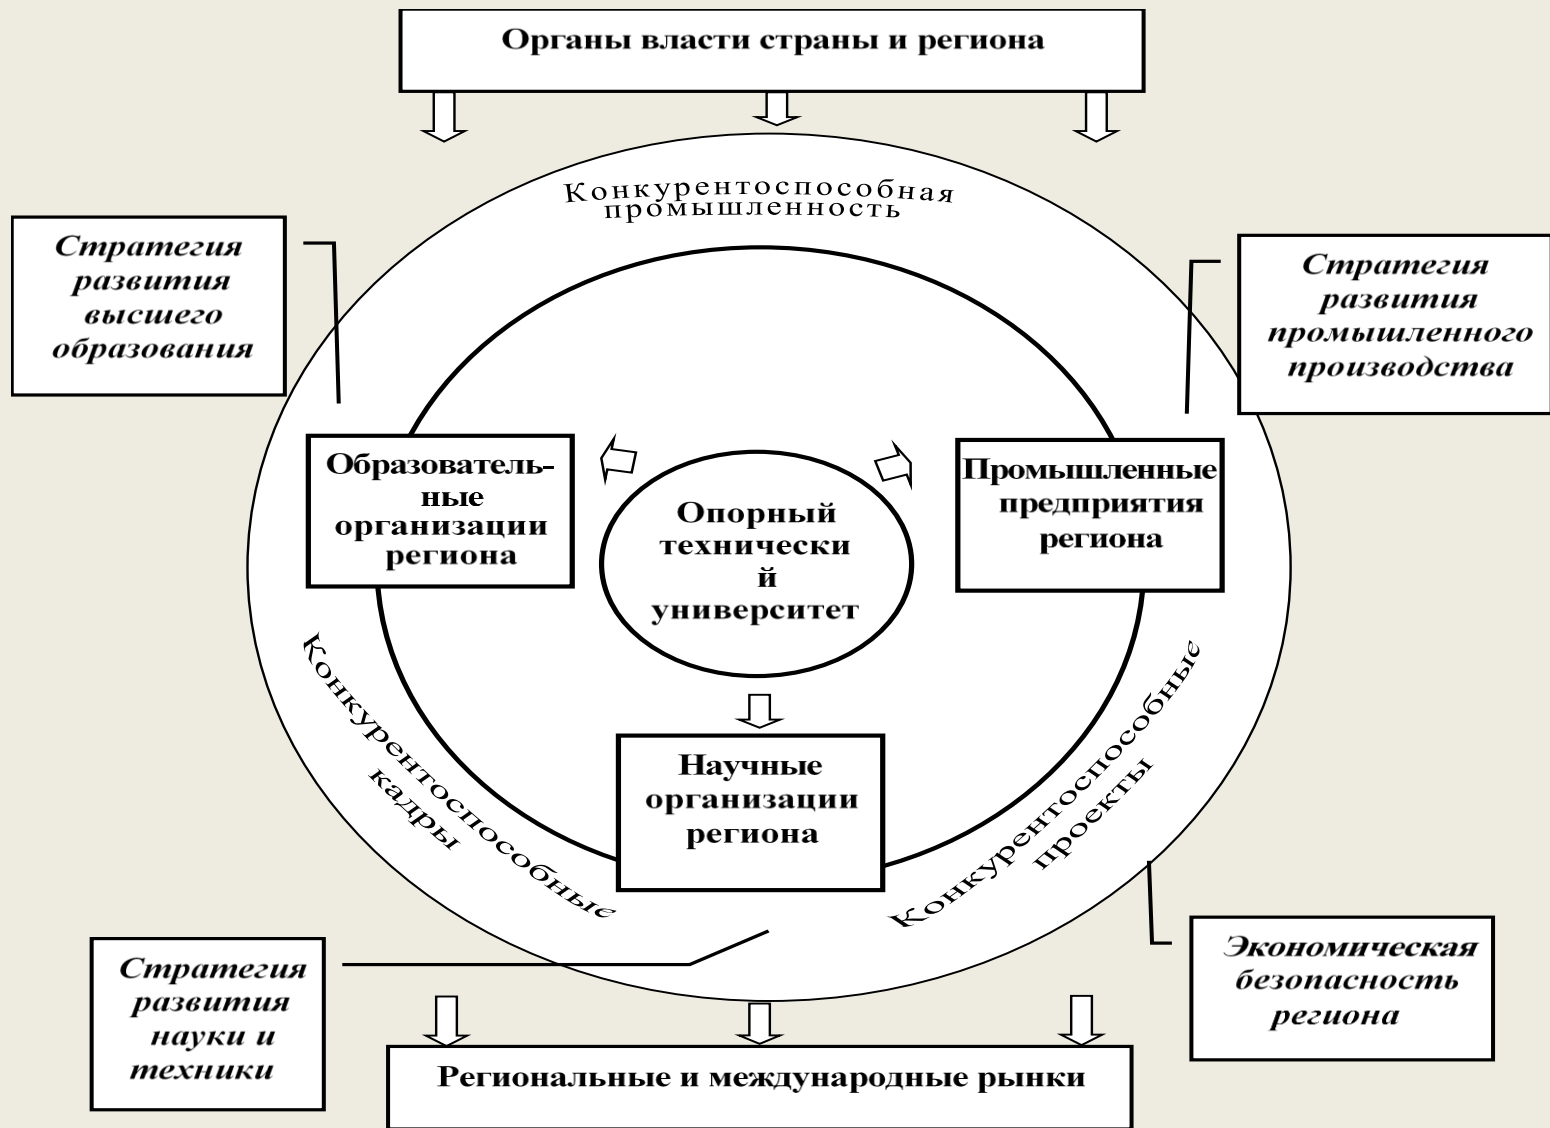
Органы власти страны и региона

Конкурентоспособная промышленность

Стратегия развития высшего образования

Стратегия развития промышленного производства

Образователь-ные организации региона

Опорный технически й университет

Промышленные предприятия региона

Научные организации региона

Конкурентоспособные кадры

Конкурентоспособные проекты

Стратегия развития науки и техники

Экономическая безопасность региона

Региональные и международные рынки